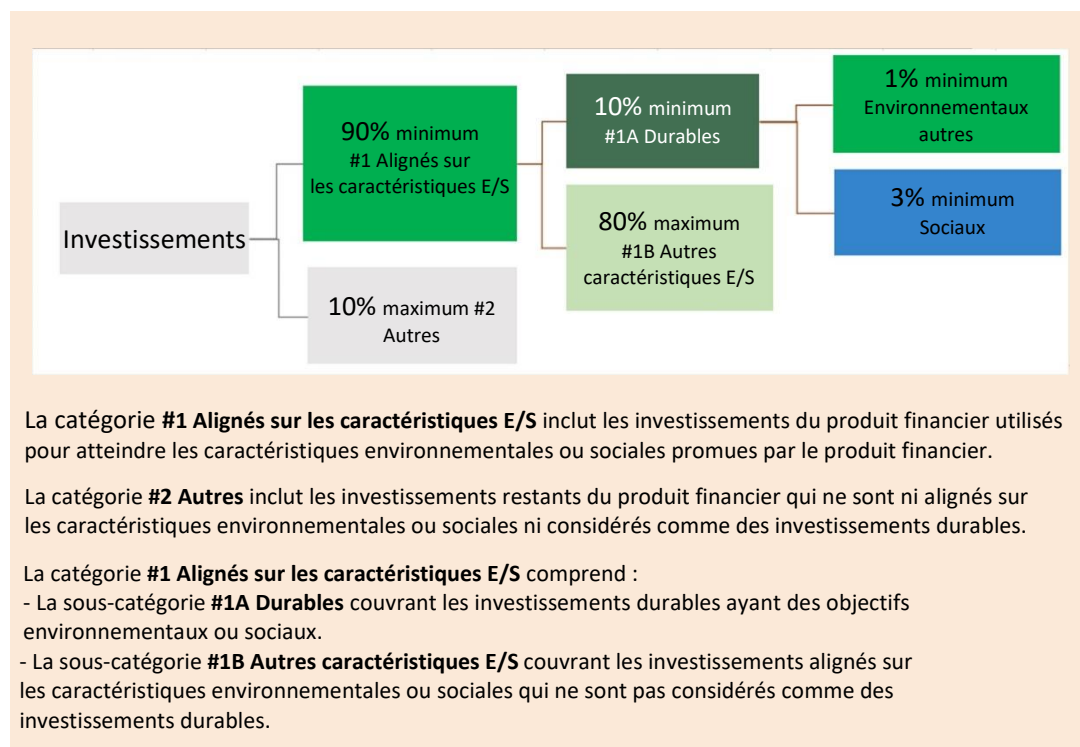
Investissements

90% minimum
#1 Alignés sur les caractéristiques E/S

10% maximum #2 Autres

10% minimum
#1A Durables

80% maximum
#1B Autres caractéristiques E/S

1% minimum
Environnementaux autres

3% minimum
Sociaux

La catégorie **#1 Alignés sur les caractéristiques E/S** inclut les investissements du produit financier utilisés pour atteindre les caractéristiques environnementales ou sociales promues par le produit financier.

La catégorie **#2 Autres** inclut les investissements restants du produit financier qui ne sont ni alignés sur les caractéristiques environnementales ou sociales ni considérés comme des investissements durables.

La catégorie **#1 Alignés sur les caractéristiques E/S** comprend :
- La sous-catégorie **#1A Durables** couvrant les investissements durables ayant des objectifs environnementaux ou sociaux.
- La sous-catégorie **#1B Autres caractéristiques E/S** couvrant les investissements alignés sur les caractéristiques environnementales ou sociales qui ne sont pas considérés comme des investissements durables.